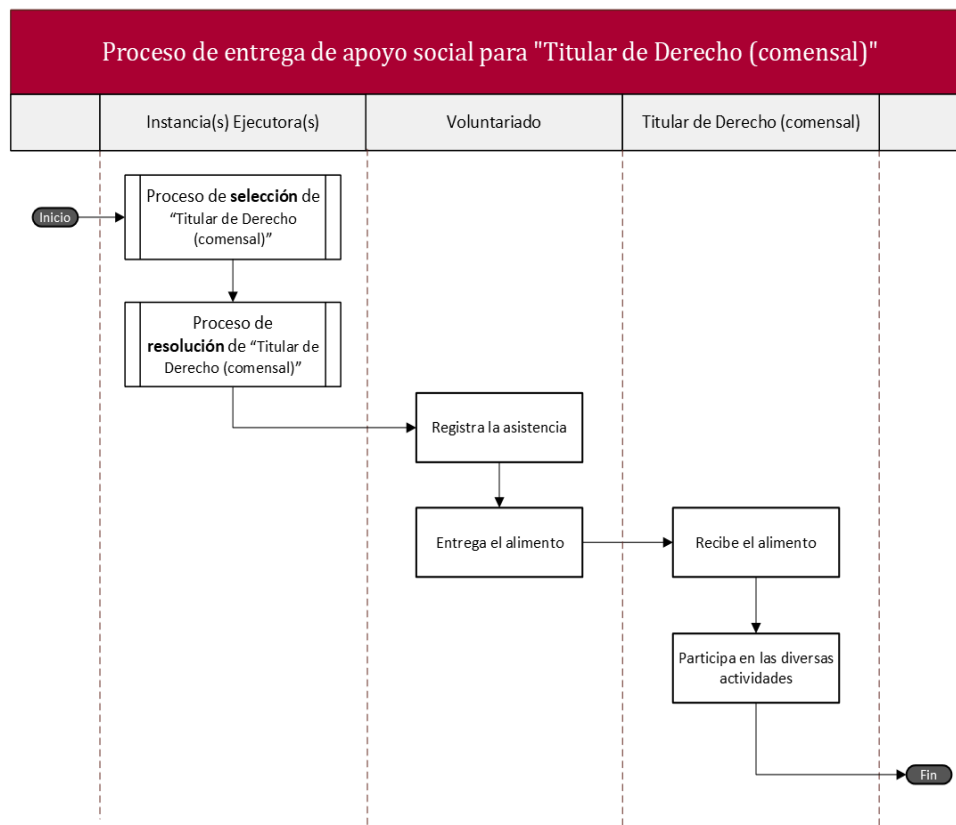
Proceso de entrega de apoyo social para "Titular de Derecho (comensal)"

Instancia(s) Ejecutora(s)

Voluntariado

Titular de Derecho (comensal)

Inicio

Proceso de **selección** de "Titular de Derecho (comensal)"

Proceso de **resolución** de "Titular de Derecho (comensal)"

Registra la asistencia

Entrega el alimento

Recibe el alimento

Participa en las diversas actividades

Fin